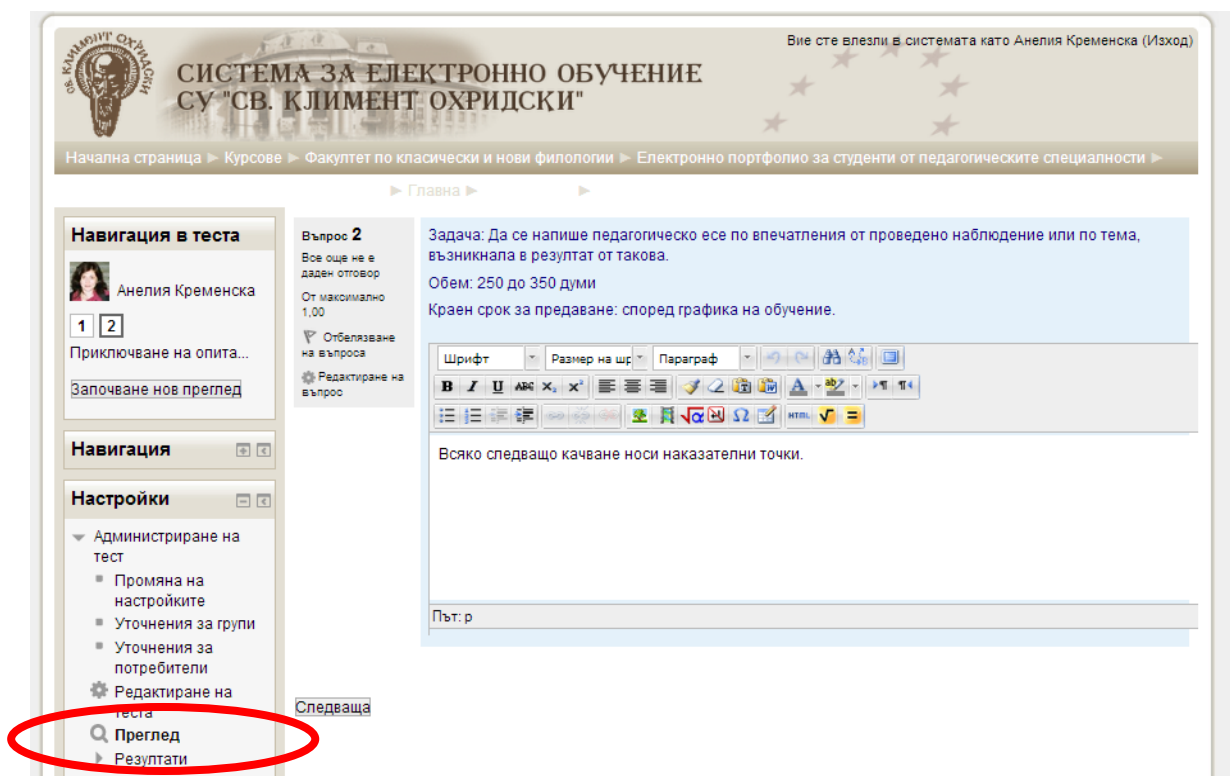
Вие сте влезли в системата като Анелия Кременска (Изход)

СИСТЕМА ЗА ЕЛЕКТРОННО ОБУЧЕНИЕ
СУ "СВ. КЛИМЕНТ ОХРИДСКИ"

Начална страница ► Курсове ► Факултет по класически и нови филологии ► Електронно портфолио за студенти от педагогическите специалности ►

► Главна ► ►

Навигация в теста

Анелия Кременска

1 2

Приключване на опита...

Започване нов преглед

Навигация

Настройки

Администриране на тест

Промяна на настройките

Уточнения за групи

Уточнения за потребители

Редактиране на теста

Преглед

Резултати

Въпрос 2

Все още не е даден отговор

От максимално 1,00

Отбелязване на въпроса

Редактиране на въпрос

Задача: Да се напише педагогическо есе по впечатления от проведено наблюдение или по тема, възникнала в резултат от такова.

Обем: 250 до 350 думи

Краен срок за предаване: според графика на обучение.

Шрифт | Размер на шр | Параграф

Всяко следващо качване носи наказателни точки.

Път: p

Следваща